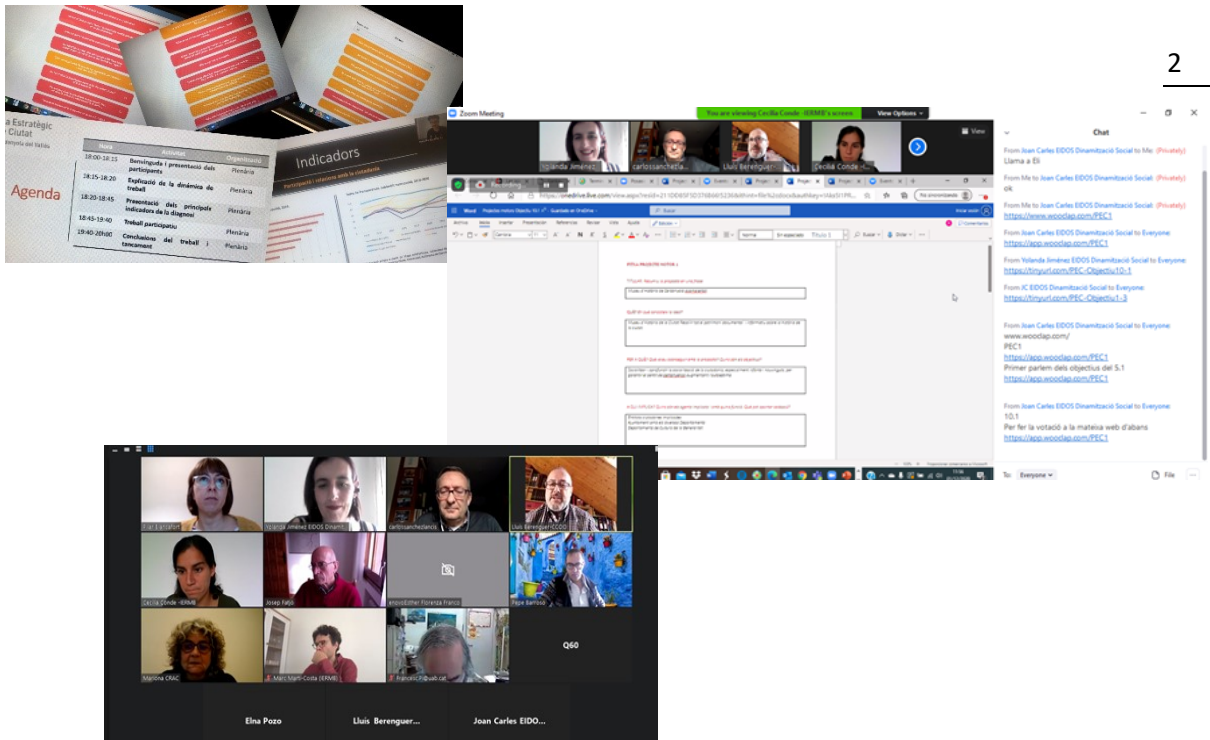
2

a Estratègic
Ciutat

Agenda

| Hora | Activitat | Organització |
|---|---|---|
| 18:00-18:15 | Benvinguda i presentació dels participants | Plenària |
| 18:15-18:20 | Explicació de la dinàmica de treball | Plenària |
| 18:20-18:45 | Presentació dels principals indicadors de la diagnosi | Plenària |
| 18:45-19:40 | Treball participatiu | |
| 19:40-20h00 | Conclusions del treball i tancament | Plenària |

Indicadors

Zoom Meeting
You are viewing Cecilia Conde - IERMB's screen
View Options
View
Yolanda Jiménez
carlossanchezla...
Lluís Berenguer...
Cecilia Conde -...

Chat

From Joan Carles EIDOS Dinamització Social to Me: (Privately)
Llama a Eli

From Me to Joan Carles EIDOS Dinamització Social: (Privately)
ok

From Me to Joan Carles EIDOS Dinamització Social: (Privately)
https://www.wooclap.com/PEC1

From Joan Carles EIDOS Dinamització Social to Everyone:
https://app.wooclap.com/PEC1

From Yolanda Jiménez EIDOS Dinamització Social to Everyone:
https://tinyurl.com/PEC-Objectiu10-1

From JC EIDOS Dinamització Social to Everyone:
https://tinyurl.com/PEC-Objectiu1-3

From Joan Carles EIDOS Dinamització Social to Everyone:
www.wooclap.com/
PEC1
https://app.wooclap.com/PEC1
Primer parlem dels objectius del 5.1
https://app.wooclap.com/PEC1

From Joan Carles EIDOS Dinamització Social to Everyone:
10.1
Per fer la votació a la mateixa web d'abans
https://app.wooclap.com/PEC1

To: Everyone
File

Yolanda Jiménez EIDOS Dinamit...
carlossanchezlanco
Lluís Berenguer (CCOO)
Cecilia Conde -IERMB
Josep Feijó
Pepe Barroso
Mariona CRAC
Marc Martí-Costa (IERMB)
Q60
Elna Pozo
Lluís Berenguer...
Joan Carles EIDO...